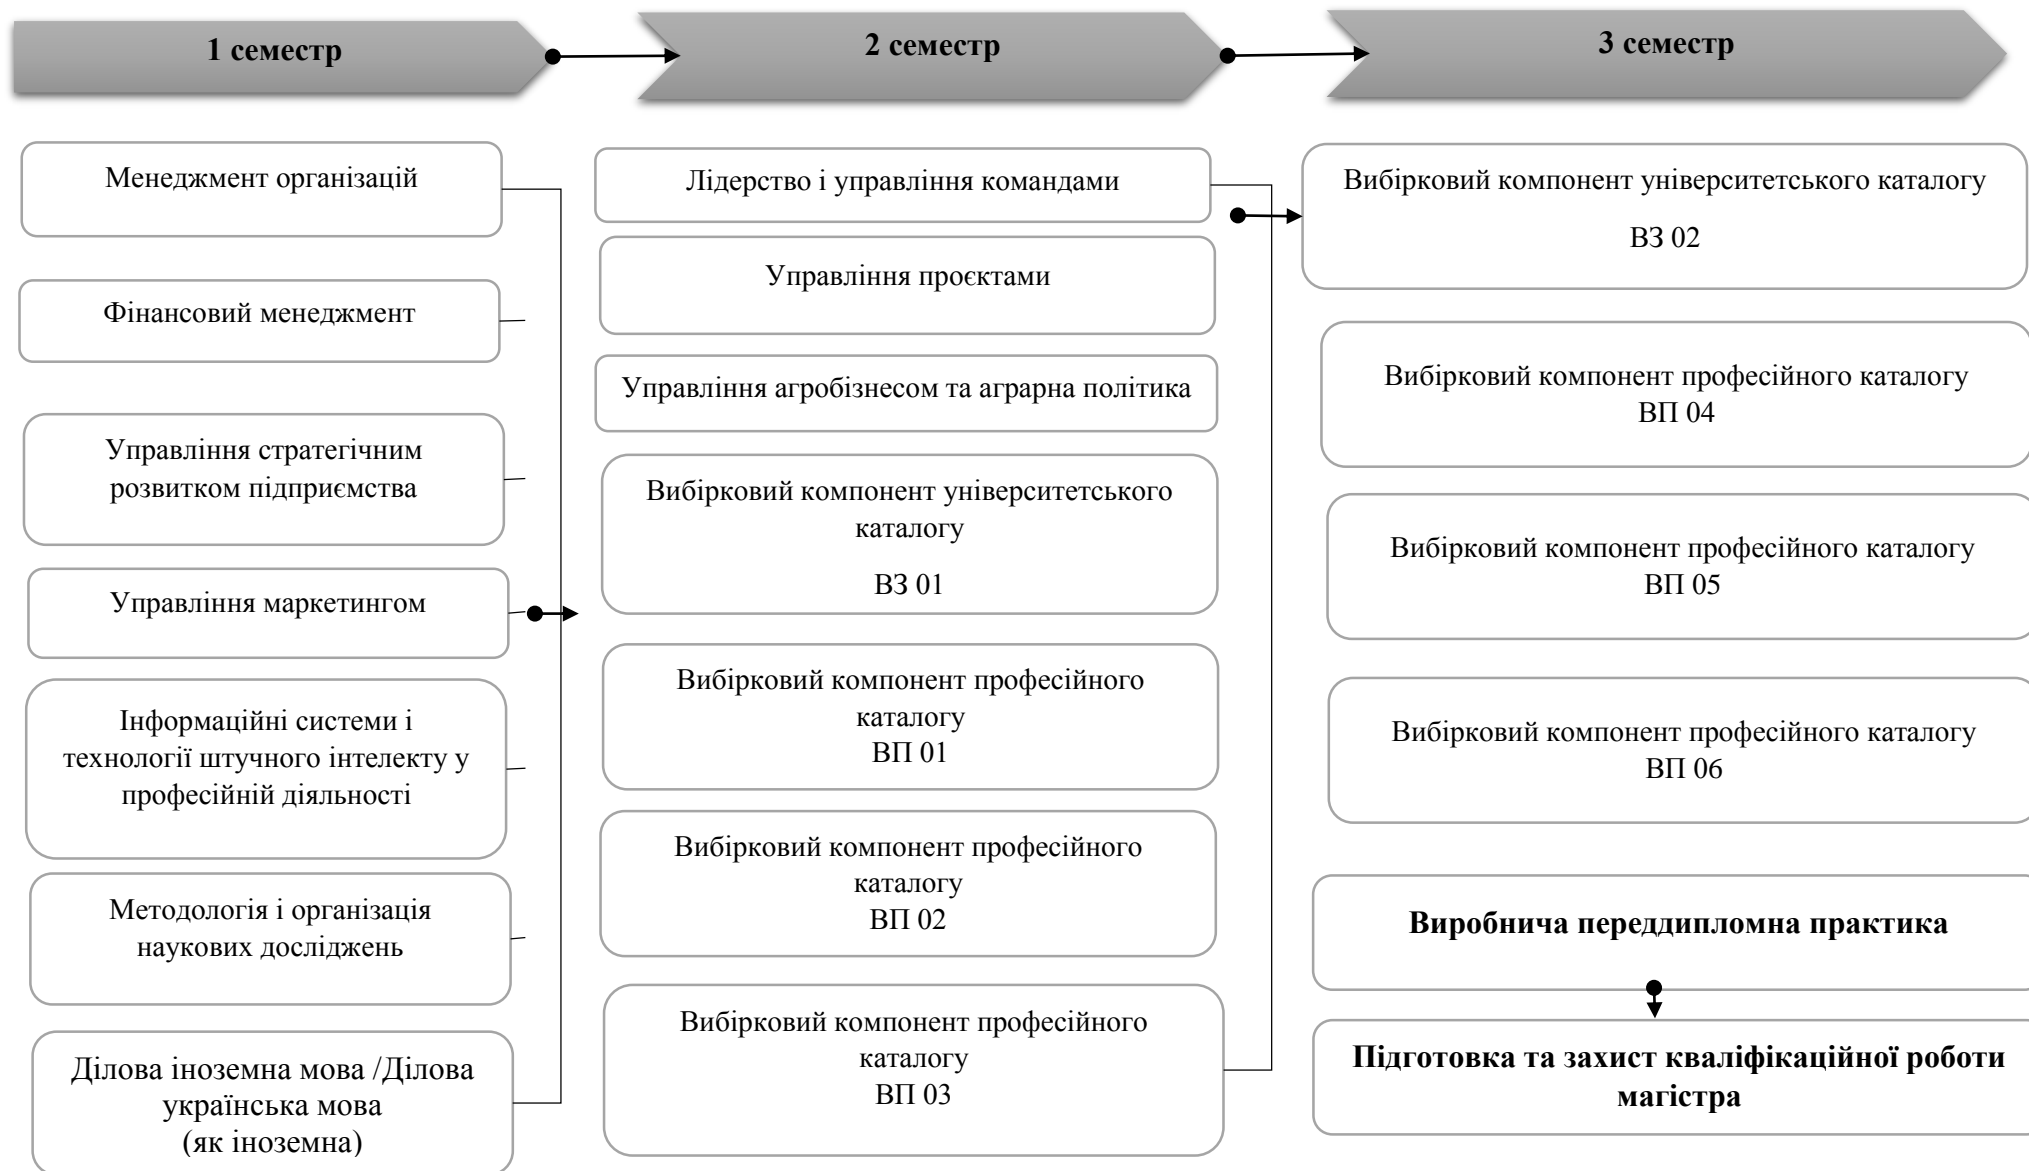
1 семестр

2 семестр

3 семестр

Менеджмент організацій

Фінансовий менеджмент

Управління стратегічним розвитком підприємства

Управління маркетингом

Інформаційні системи і технології штучного інтелекту у професійній діяльності

Методологія і організація наукових досліджень

Ділова іноземна мова /Ділова українська мова (як іноземна)

Лідерство і управління командами

Управління проєктами

Управління агробізнесом та аграрна політика

Вибірковий компонент університетського каталогу

ВЗ 01

Вибірковий компонент професійного каталогу
ВП 01

Вибірковий компонент професійного каталогу
ВП 02

Вибірковий компонент професійного каталогу
ВП 03

Вибірковий компонент університетського каталогу

ВЗ 02

Вибірковий компонент професійного каталогу
ВП 04

Вибірковий компонент професійного каталогу
ВП 05

Вибірковий компонент професійного каталогу
ВП 06

**Виробнича переддипломна практика**

**Підготовка та захист кваліфікаційної роботи магістра**